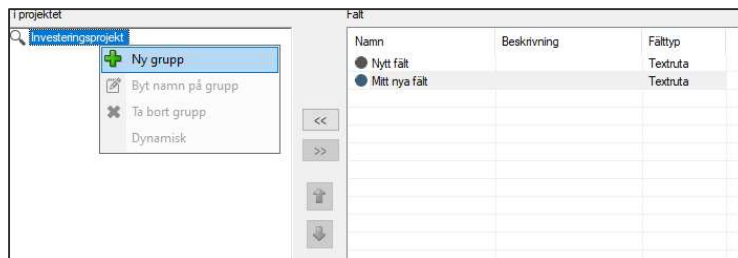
I projektet

Investeringsprojekt

Ny grupp

Byt namn på grupp

Ta bort grupp

Dynamisk

<<

>>

Fält

| Namn | Beskrivning | Fälttyp |
|---|---|---|
| Nytt fält | | Textruta |
| Mitt nya fält | | Textruta |